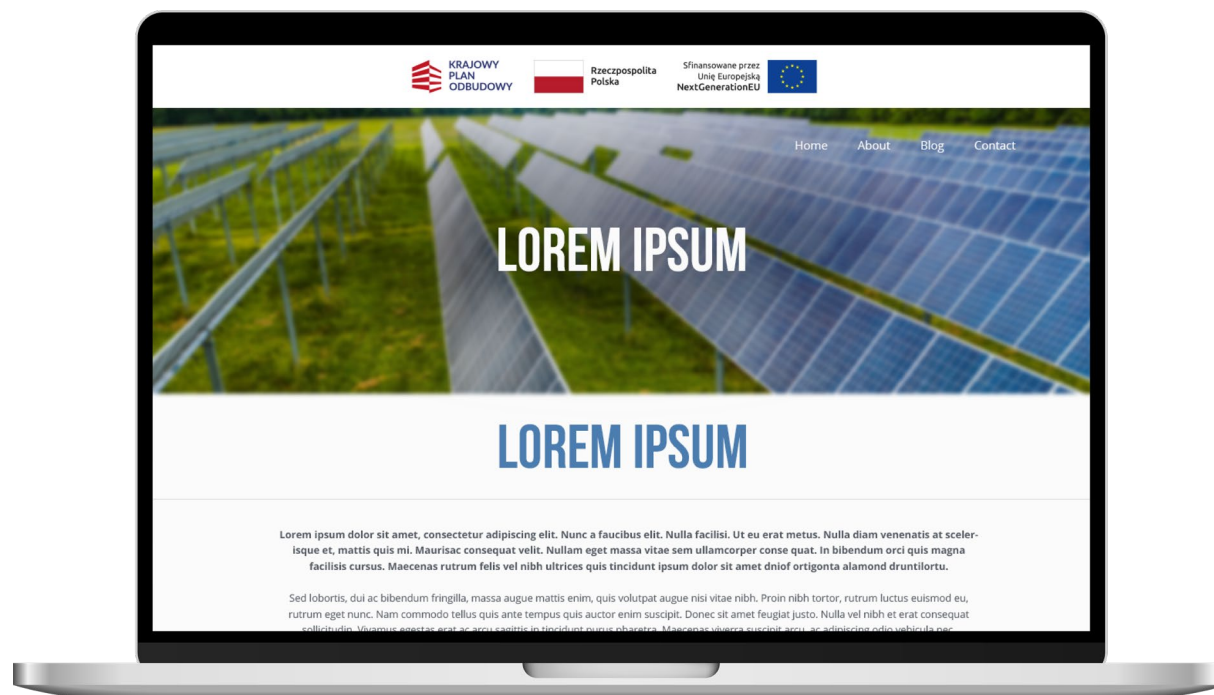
KRAJOWY PLAN ODBUDOWY

Rzeczpospolita Polska

Sfinansowane przez Unię Europejską NextGenerationEU

Home About Blog Contact

LOREM IPSUM

LOREM IPSUM

Lorem ipsum dolor sit amet, consectetur adipiscing elit. Nunc a faucibus elit. Nulla facilisi. Ut eu erat metus. Nulla diam venenatis at scelerisque et, mattis quis mi. Maurisac consequat velit. Nullam eget massa vitae sem ullamcorper conse quat. In bibendum orci quis magna facilisis cursus. Maecenas rutrum felis vel nibh ultrices quis tincidunt ipsum dolor sit amet dniof ortigonta alamond druntilortu.

Sed lobortis, dui ac bibendum fringilla, massa augue mattis enim, quis volutpat augue nisi vitae nibh. Proin nibh tortor, rutrum luctus euismod eu, rutrum eget nunc. Nam commodo tellus quis ante tempus quis auctor enim suscipit. Donec sit amet feugiat justo. Nulla vel nibh et erat consequat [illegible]